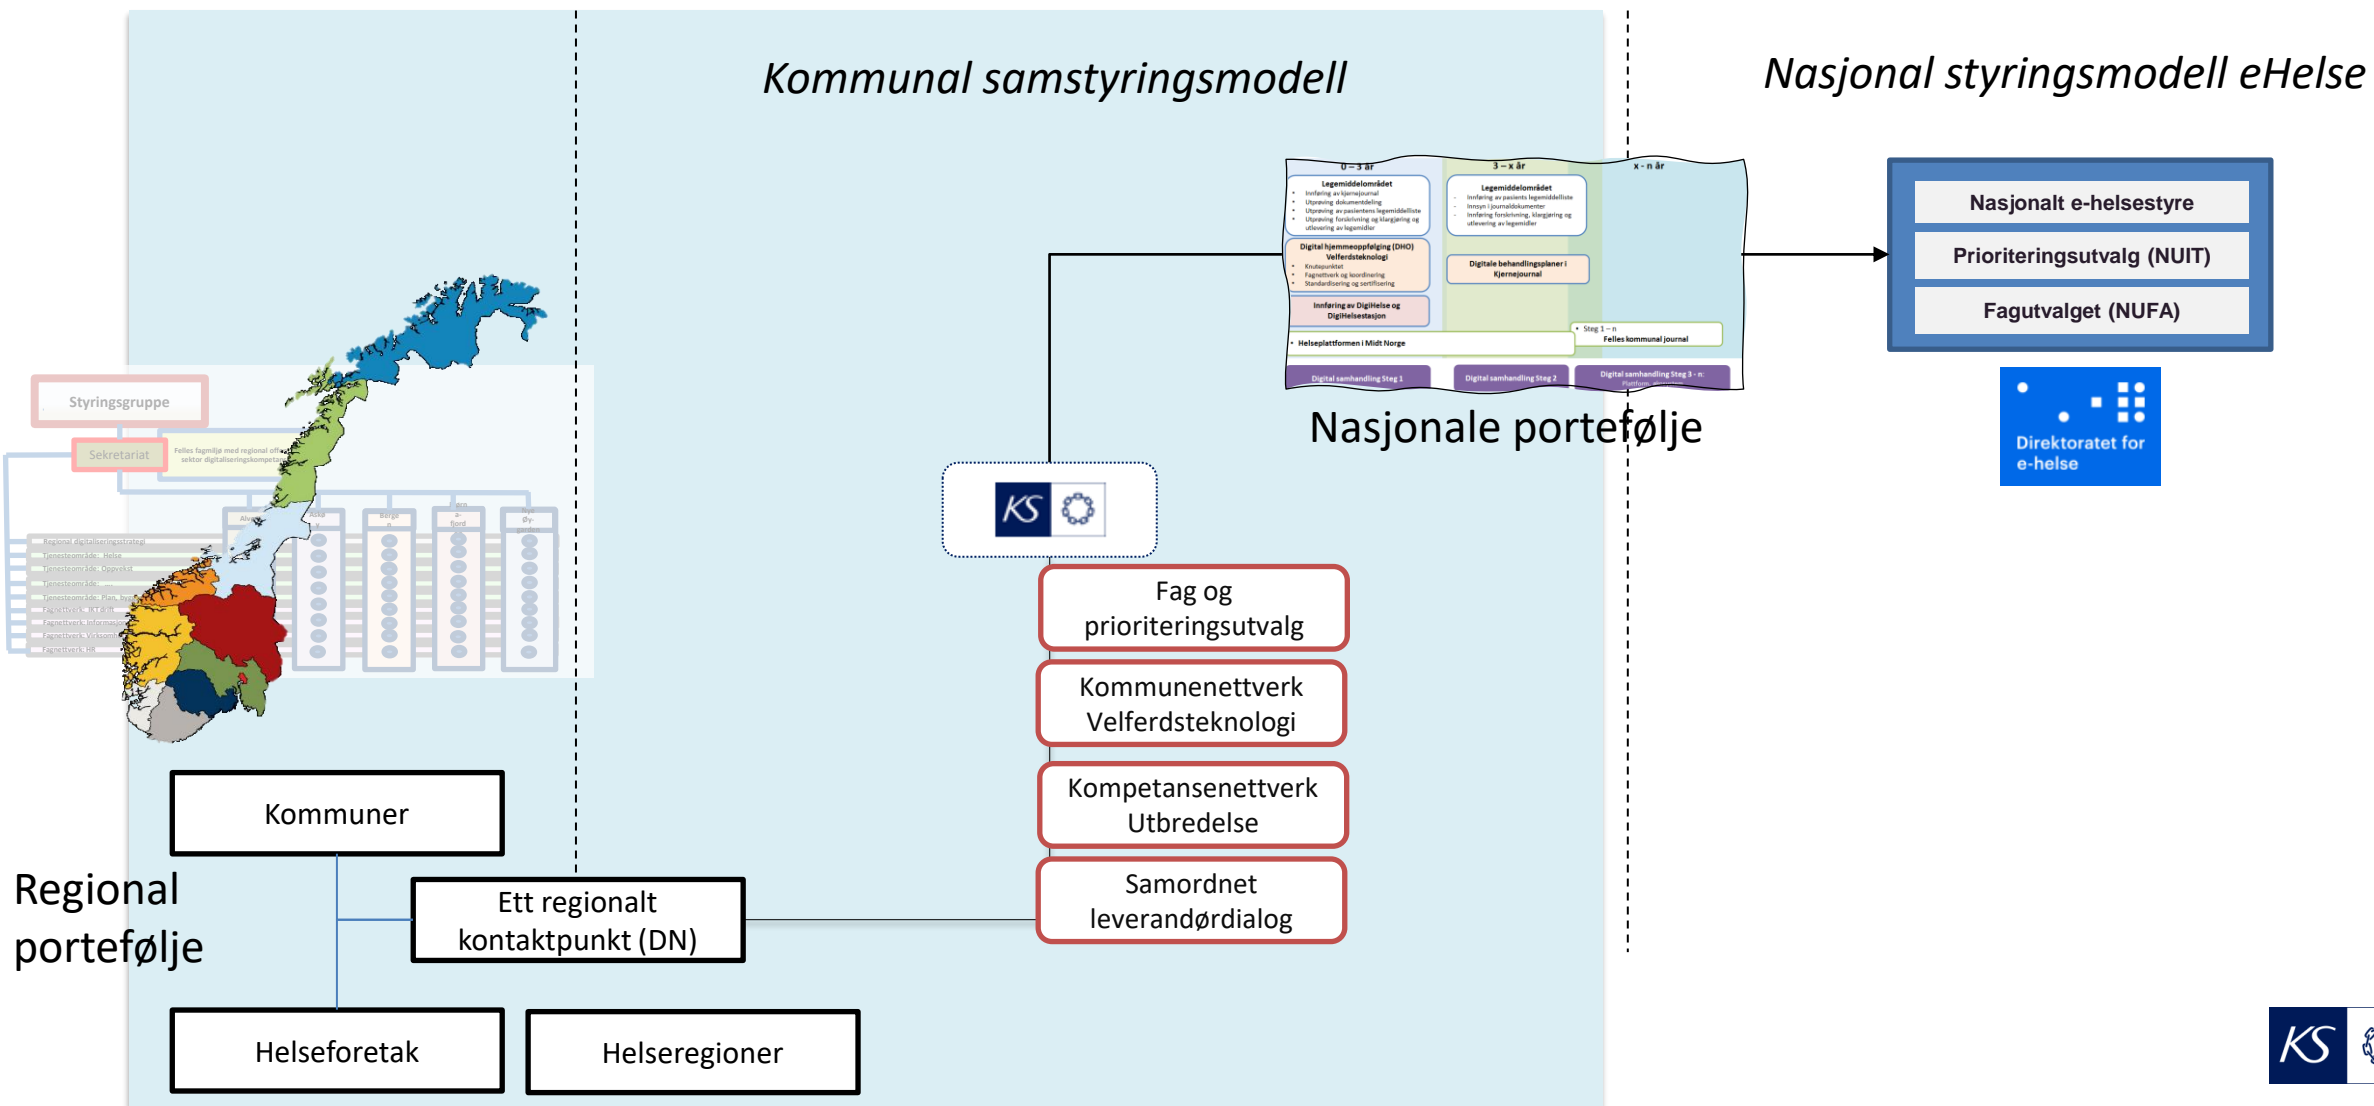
Kommunal samstyringsmodell

Nasjonal styringsmodell eHelse

0 – 3 år

3 – x år

x - n år

Legemiddelområdet

Legemiddelområdet

Digital hjemmeoppfølging (DHO) Velferdsteknologi

Digitale behandlingsplaner i Kjernejournal

Innføring av DigiHelse og DigiHelsestasjon

Steg 1 – n

Felles kommunal journal

Helseplattformen i Midt Norge

Digital samhandling Steg 1

Digital samhandling Steg 2

Digital samhandling Steg 3 - n:

Nasjonale portefølje

Nasjonalt e-helsestyre

Prioriteringsutvalg (NUIT)

Fagutvalget (NUFA)

Direktoratet for e-helse

Styringsgruppe

Sekretariat

KS

Fag og prioriteringsutvalg

Kommunenettverk Velferdsteknologi

Kompetansenettverk Utbredelse

Samordnet leverandørdialog

Kommuner

Regional portefølje

Ett regionalt kontaktpunkt (DN)

Helseforetak

Helseregioner

KS